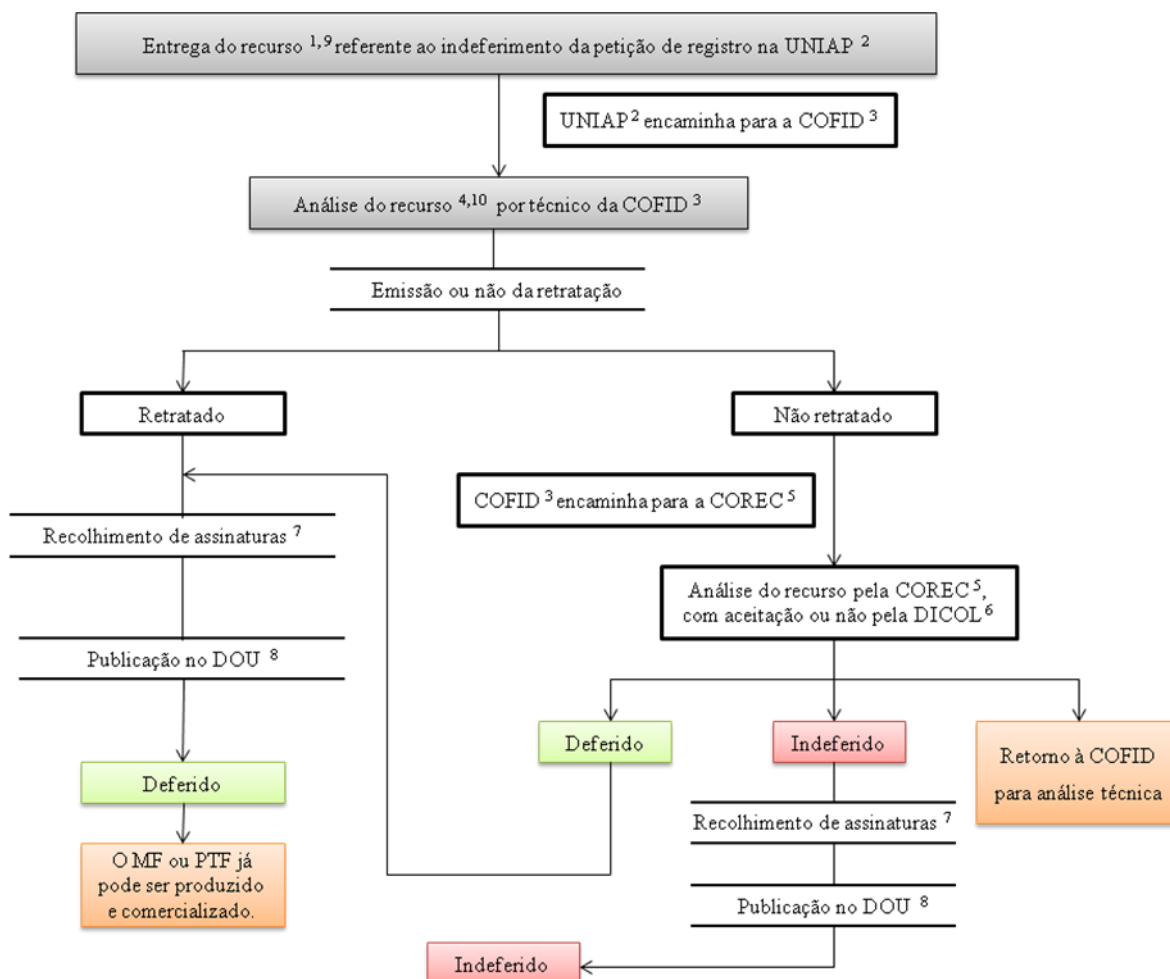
Entrega do recurso $^{1,9}$ referente ao indeferimento da petição de registro na UNIAP $^{2}$

UNIAP $^{2}$ encaminha para a COFID $^{3}$

Análise do recurso $^{4,10}$ por técnico da COFID $^{3}$

Emissão ou não da retratação

Retratado

Não retratado

COFID $^{3}$ encaminha para a COREC $^{5}$

Recolhimento de assinaturas $^{7}$

Publicação no DOU $^{8}$

Deferido

O MF ou PTF já pode ser produzido e comercializado.

Análise do recurso pela COREC $^{5}$, com aceitação ou não pela DICOL $^{6}$

Deferido

Indeferido

Retorno à COFID para análise técnica

Recolhimento de assinaturas $^{7}$

Publicação no DOU $^{8}$

Indeferido